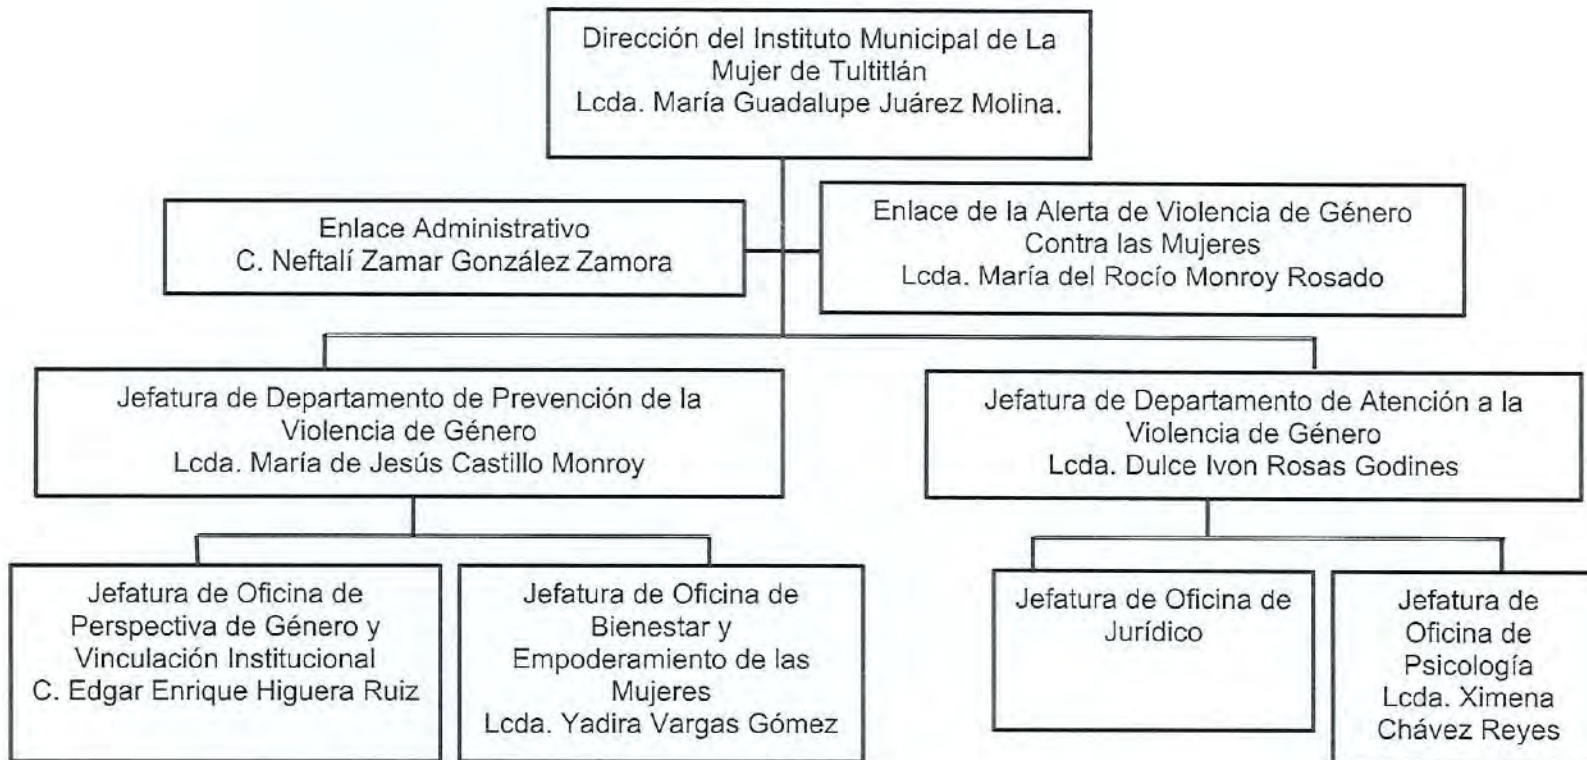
Dirección del Instituto Municipal de La Mujer de Tultitlán
Lcda. María Guadalupe Juárez Molina.

Enlace Administrativo
C. Neftalí Zamar González Zamora

Enlace de la Alerta de Violencia de Género Contra las Mujeres
Lcda. María del Rocío Monroy Rosado

Jefatura de Departamento de Prevención de la Violencia de Género
Lcda. María de Jesús Castillo Monroy

Jefatura de Departamento de Atención a la Violencia de Género
Lcda. Dulce Ivon Rosas Godines

Jefatura de Oficina de Perspectiva de Género y Vinculación Institucional
C. Edgar Enrique Higuera Ruiz

Jefatura de Oficina de Bienestar y Empoderamiento de las Mujeres
Lcda. Yadira Vargas Gómez

Jefatura de Oficina de Jurídico

Jefatura de Oficina de Psicología
Lcda. Ximena Chávez Reyes